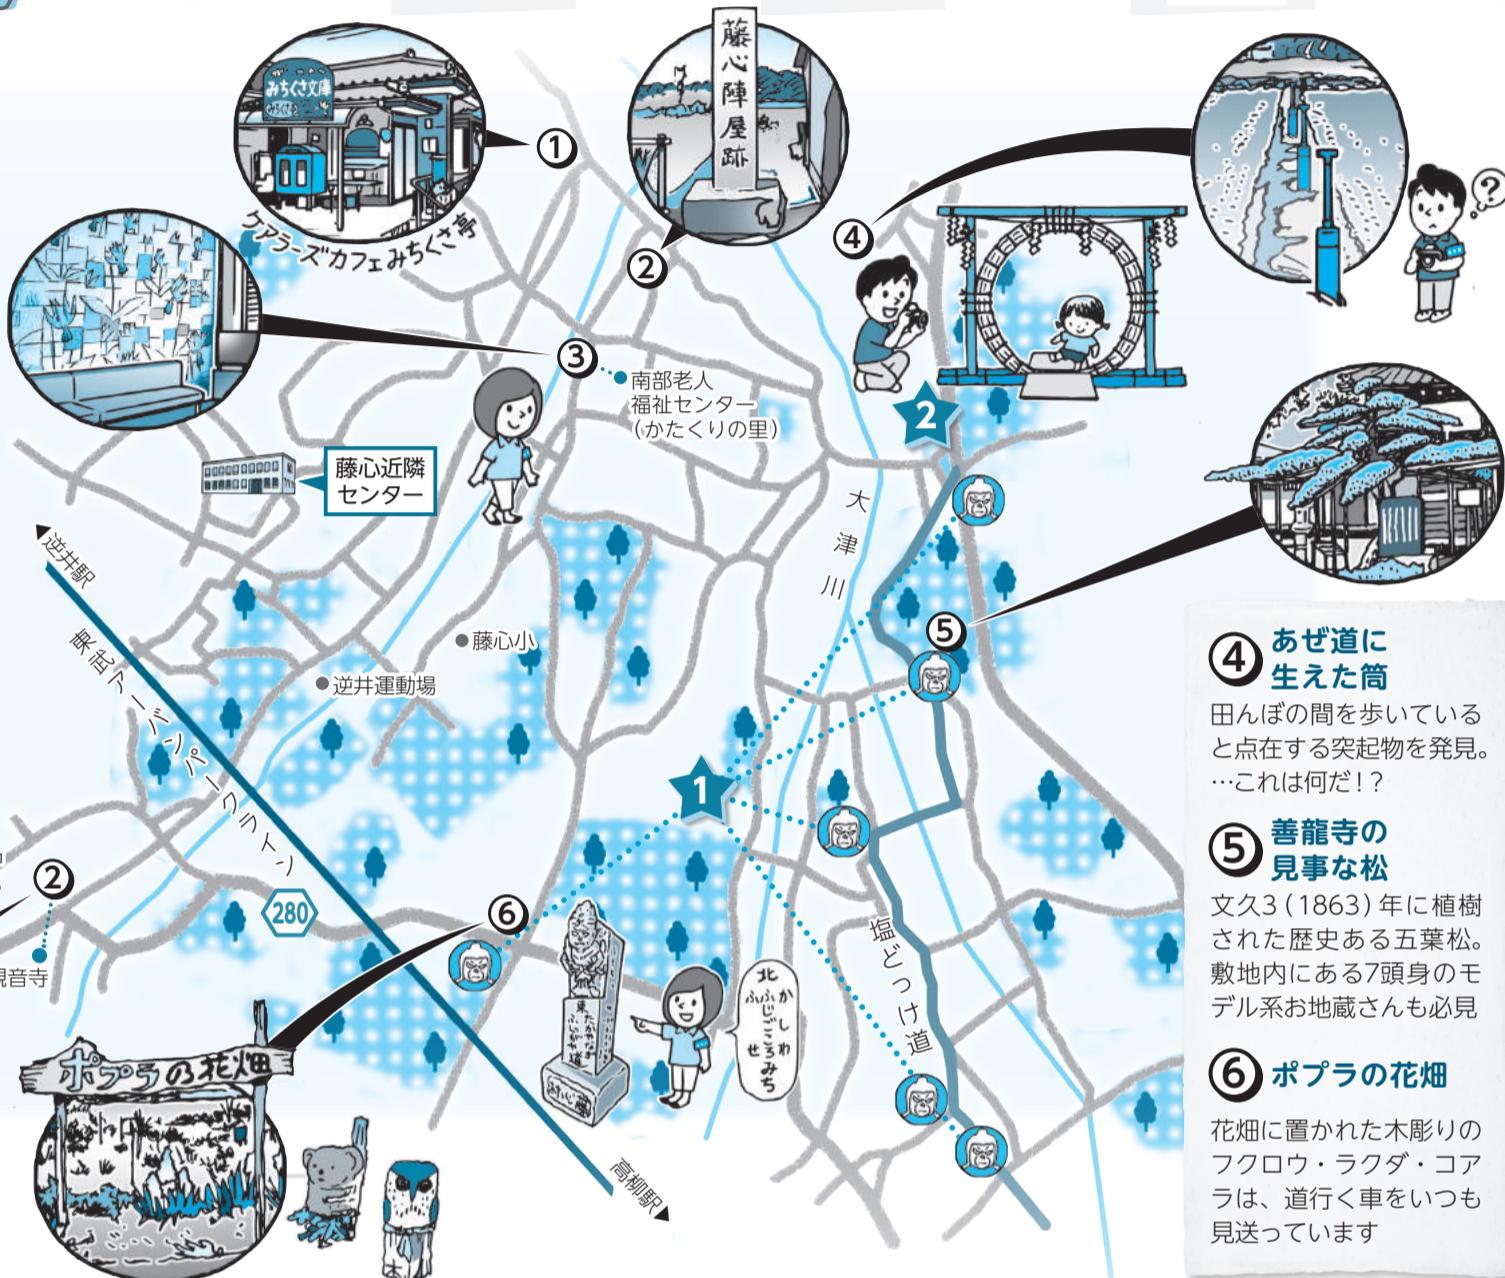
みちくさ文庫

①

藤心陣屋跡

ケアラーズカフェみちくさ亭

②

④

③

南部老人福祉センター（かたくりの里）

2

藤心近隣センター

逆井駅

大津川

東武アーバンパークライン

藤心小

逆井運動場

⑤

1

②

観音寺

280

⑥

塩どっけ道

北 かしわ ふじごころみち

高柳駅

ポプラの花畑

④ あぜ道に生えた筒

田んぼの間を歩いていると点在する突起物を発見。…これは何だ！？

⑤ 善龍寺の見事な松

文久3（1863）年に植樹された歴史ある五葉松。敷地内にある7頭身のモデル系お地蔵さんも必見

⑥ ポプラの花畑

花畑に置かれた木彫りのフクロウ・ラクダ・コアラは、道行く車をいつも見送っています